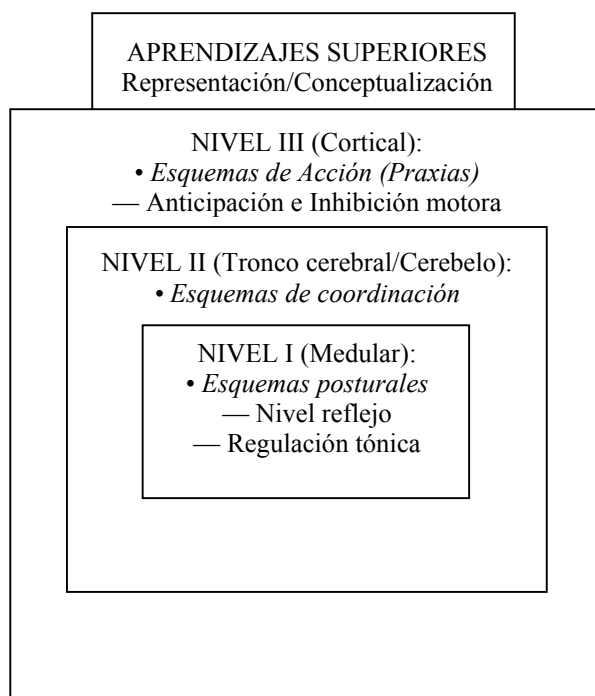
APRENDIZAJES SUPERIORES
Representación/Conceptualización

NIVEL III (Cortical):
• Esquemas de Acción (Praxias)
— Anticipación e Inhibición motora

NIVEL II (Tronco cerebral/Cerebelo):
• Esquemas de coordinación

NIVEL I (Medular):
• Esquemas posturales
— Nivel reflejo
— Regulación tónica